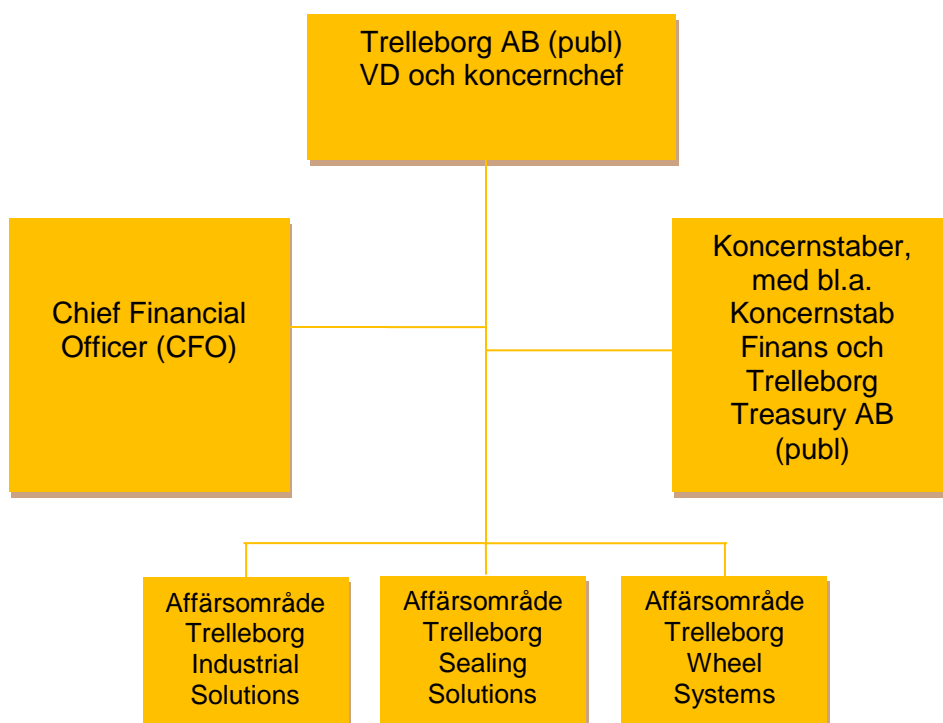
Trelleborg AB (publ)
VD och koncernchef

Chief Financial Officer (CFO)

Koncernstaber, med bl.a. Koncernstab Finans och Trelleborg Treasury AB (publ)

Affärsområde Trelleborg Industrial Solutions

Affärsområde Trelleborg Sealing Solutions

Affärsområde Trelleborg Wheel Systems